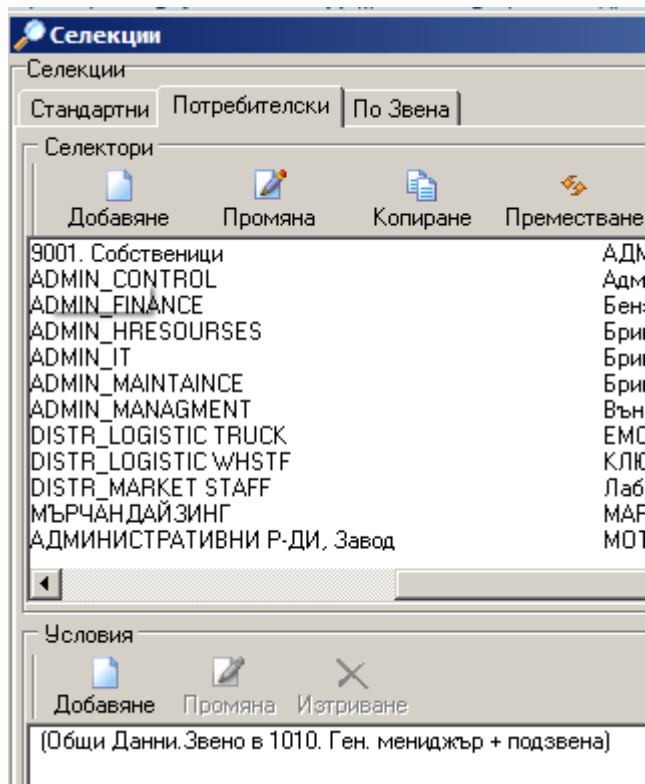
Селекции

Селекции

Стандартни | Потребителски | По Звена

Селектори

Добавяне Промяна Копиране Преместване

9001. Собственици | АДМ
ADMIN_CONTROL | Адм
ADMIN_FINANCE | Бен
ADMIN_HRESOURSES | Бри
ADMIN_IT | Бри
ADMIN_MAINTAINCE | Бри
ADMIN_MANAGMENT | Вън
DISTR_LOGISTIC TRUCK | ЕМС
DISTR_LOGISTIC WHSTF | КЛЮ
DISTR_MARKET STAFF | Лаб
МЪРЧАНДАЙЗИНГ | МАР
АДМИНИСТРАТИВНИ Р-ДИ, Завод | МОТ

Условия

Добавяне Промяна Изтриване

(Общи Данни.Звено в 1010. Ген. мениджър + подзвена)